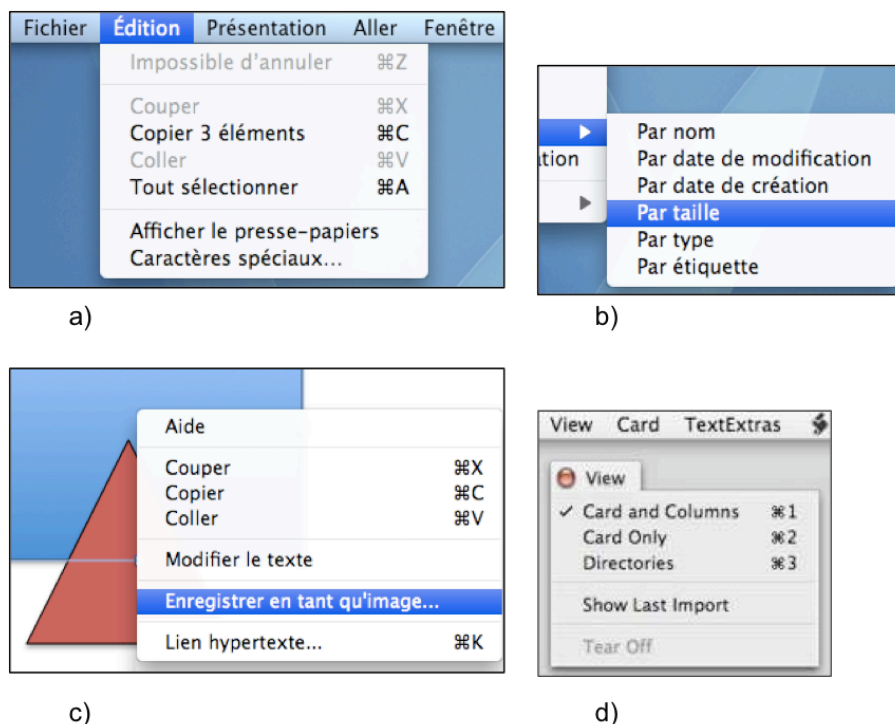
Fichier Édition Présentation Aller Fenêtre

Impossible d'annuler ⌘Z

Couper ⌘X
Copier 3 éléments ⌘C
Coller ⌘V
Tout sélectionner ⌘A

Afficher le presse-papiers
Caractères spéciaux...

a)

tion

Par nom
Par date de modification
Par date de création
Par taille
Par type
Par étiquette

b)

Aide

Couper ⌘X
Copier ⌘C
Coller ⌘V

Modifier le texte

Enregistrer en tant qu'image...

Lien hypertexte... ⌘K

c)

View Card TextExtras

View

✓ Card and Columns ⌘1
Card Only ⌘2
Directories ⌘3

Show Last Import

Tear Off

d)